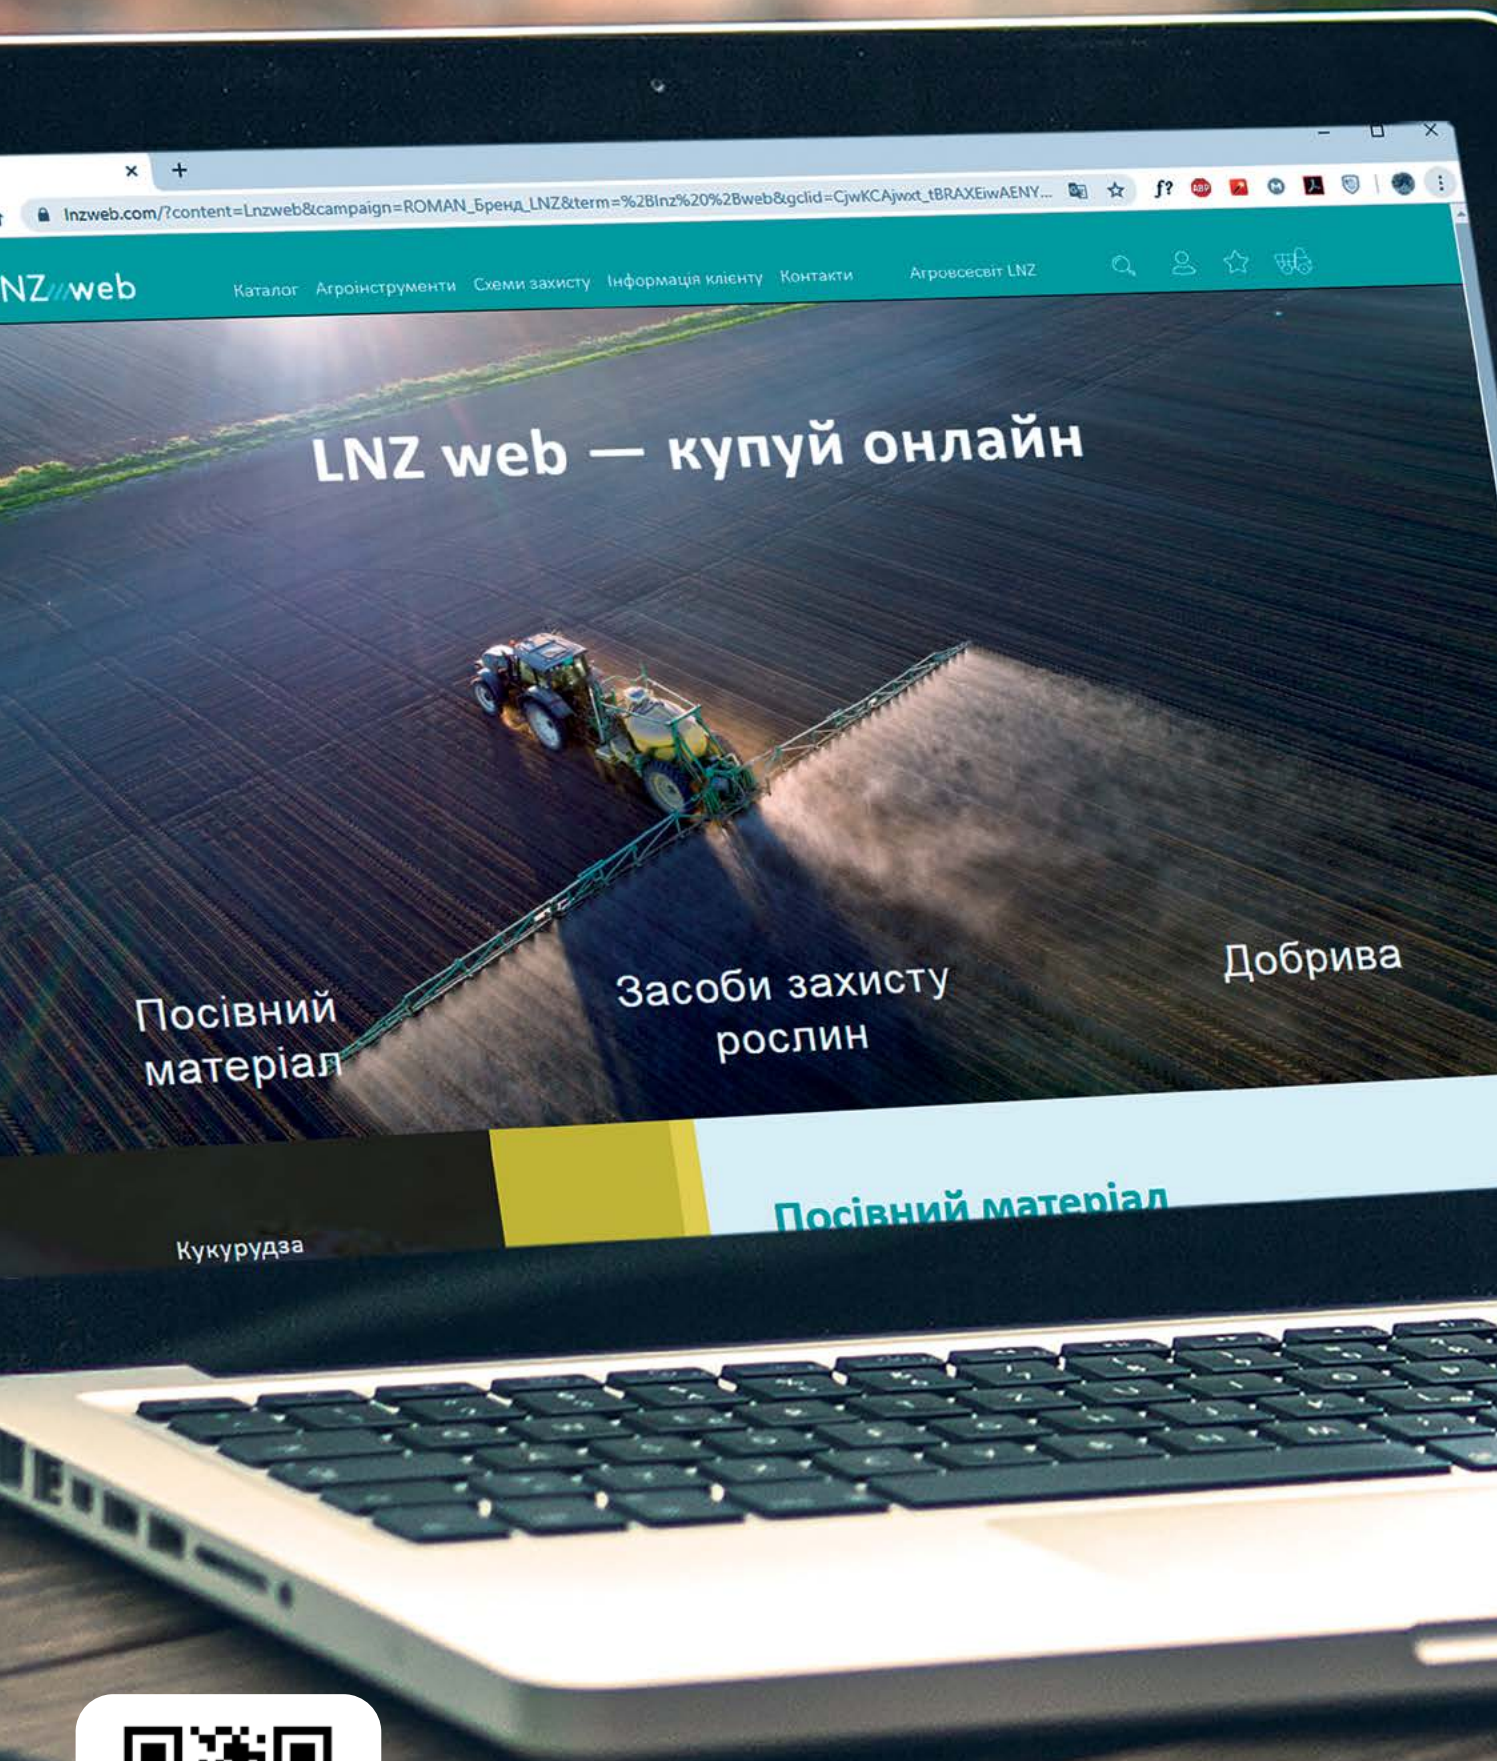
lnzweb.com/?content=Lnzweb&campaign=ROMAN_Бренд_LNZ&term=%2Blnz%20%2Bweb&gclid=CjwKCAjwxt_tBRAXEiwAENY...

NZ//web Каталог Агроінструменти Схеми захисту Інформація клієнту Контакти Агросервіс LNZ

LNZ web — купуй онлайн

Посівний матеріал

Засоби захисту рослин

Добрива

Кукурудза

Посівний матеріал